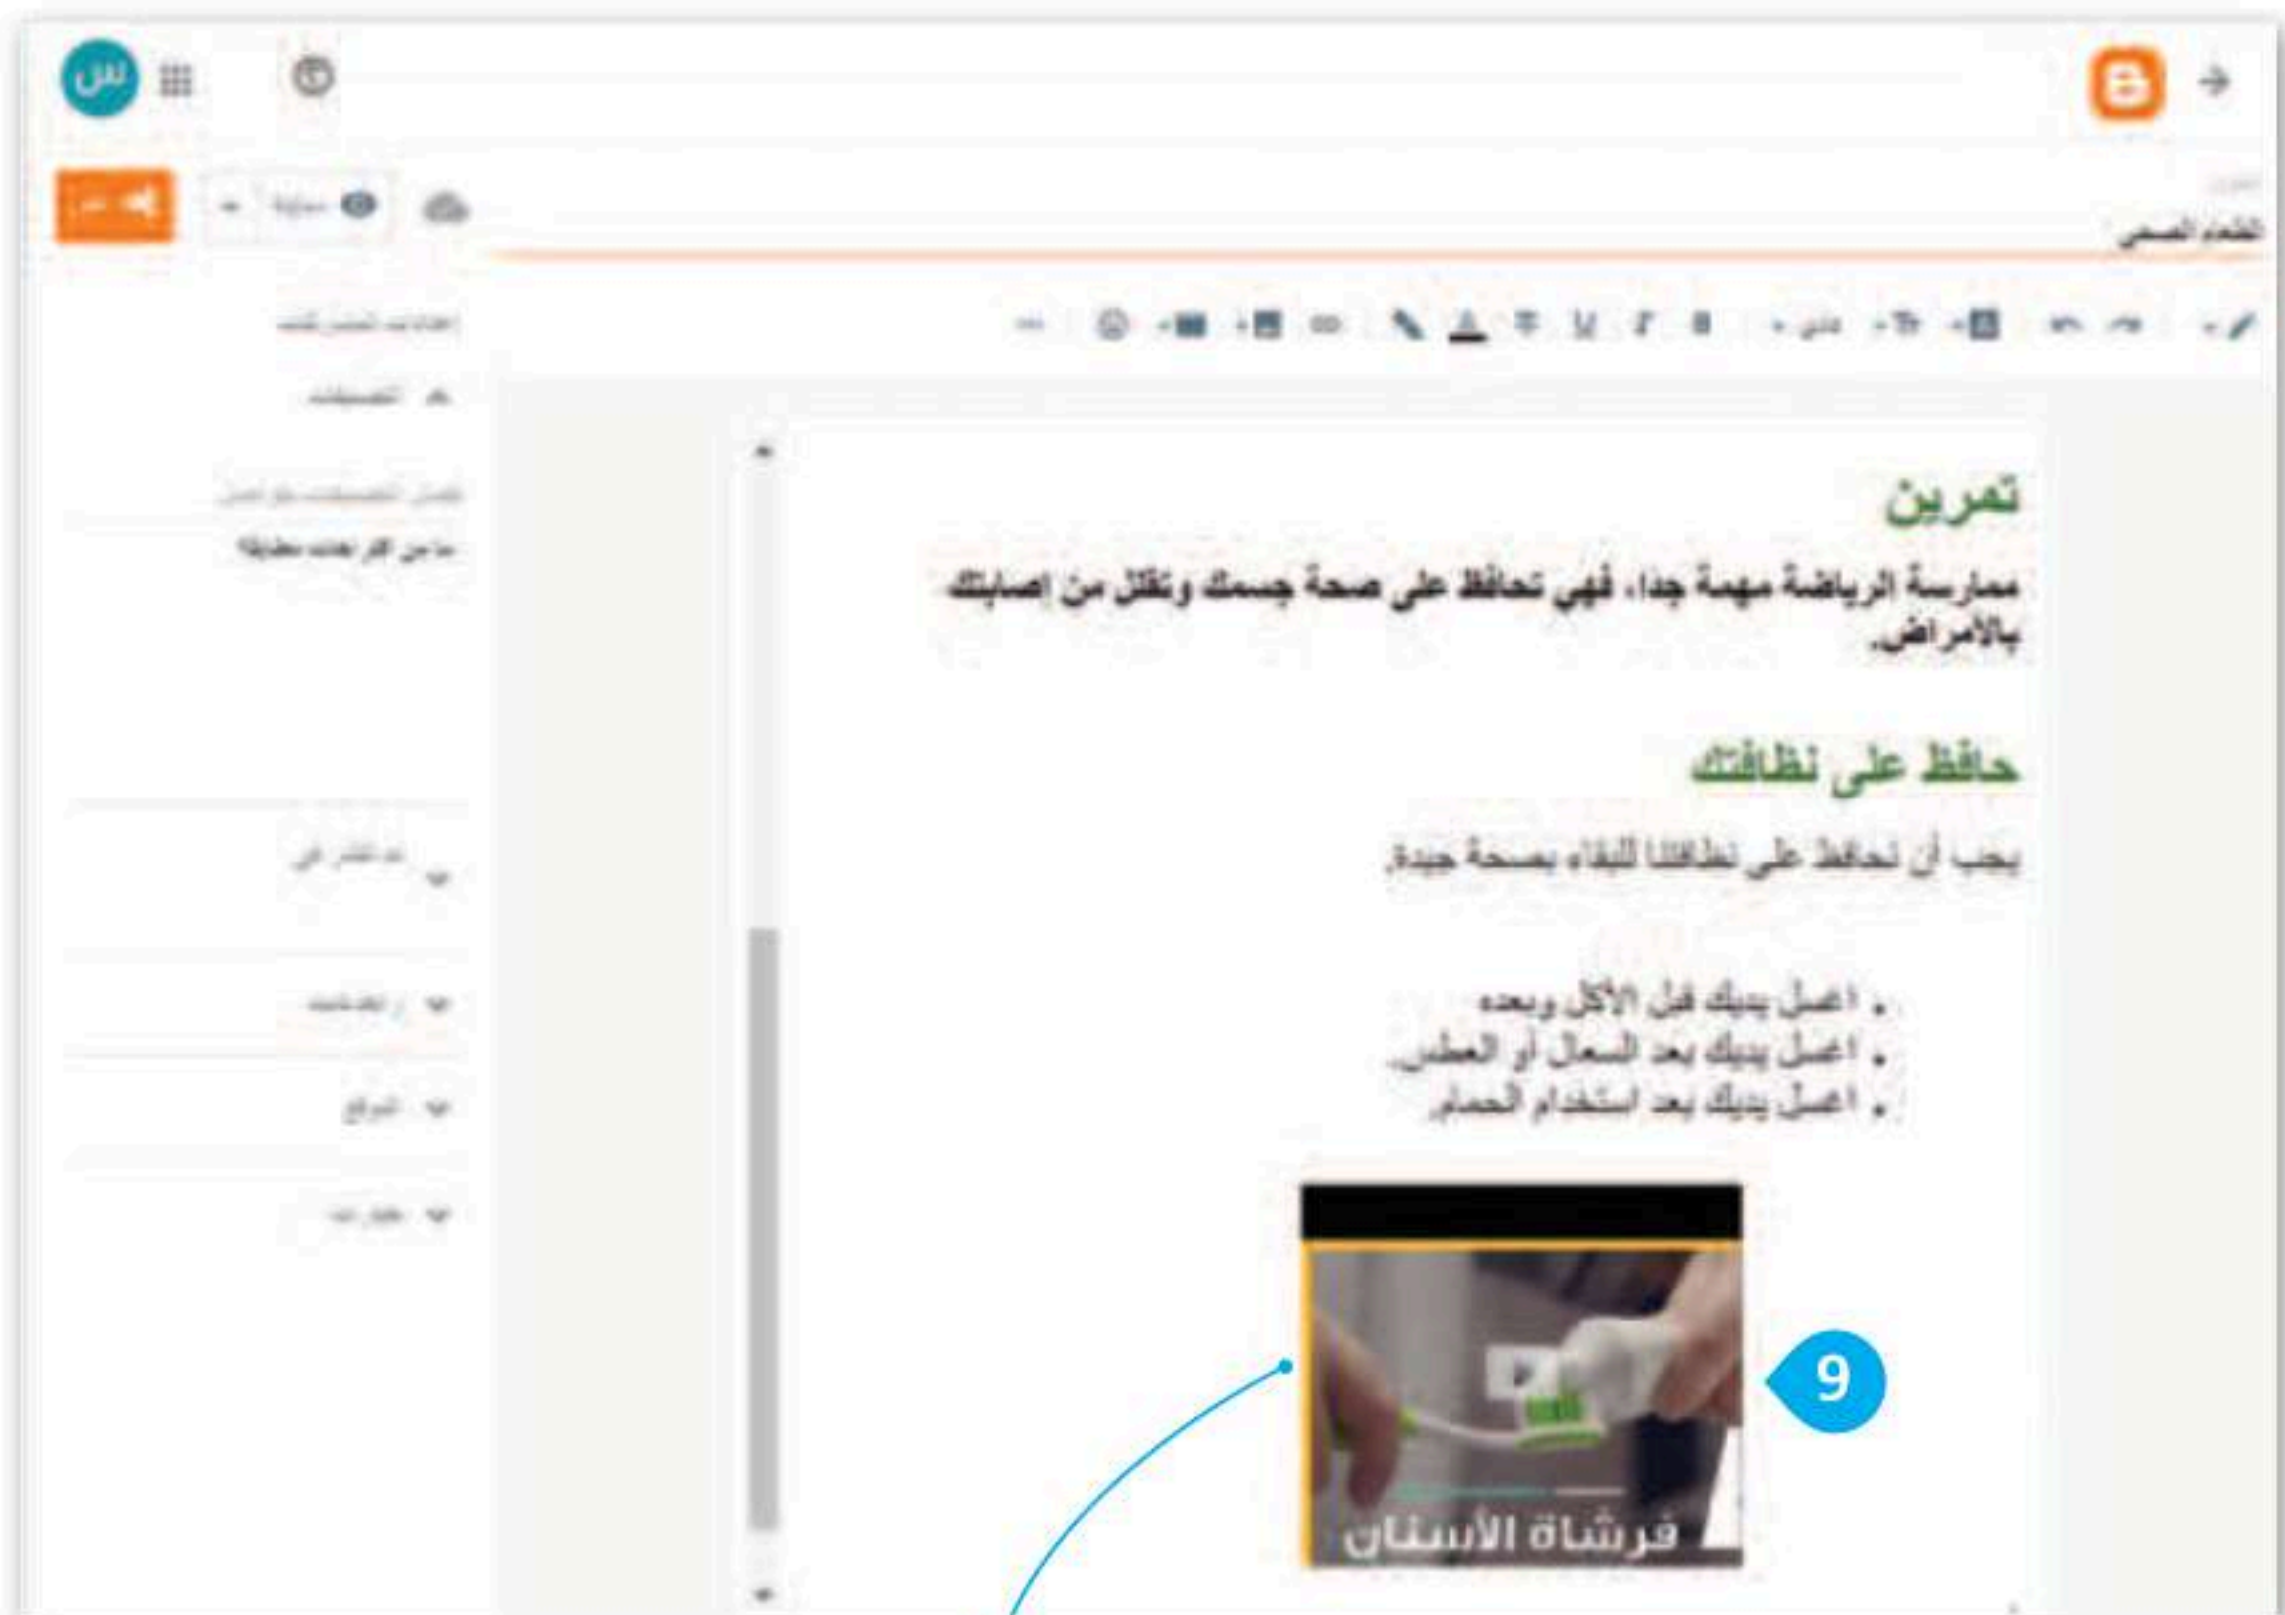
س

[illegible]
النظام الصحي

نشر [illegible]

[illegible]

إعدادات المشاركة

التصنيفات

فصل التصنيفات بفواصل
مأمن أكثر عادات صحية؟

تم النشر في

الرابط الثابت

الموقع

خيارات

تمرين

ممارسة الرياضة مهمة جدا، فهي تحافظ على صحة جسمك وتقلل من إصابتك بالأمراض.

حافظ على نظافتك

يجب أن نحافظ على نظافتنا للبقاء بصحة جيدة.

• اغسل يديك قبل الأكل وبعده
• اغسل يديك بعد السعال أو العطس.
• اغسل يديك بعد استخدام الحمام.

9

فرشاة الأسنان